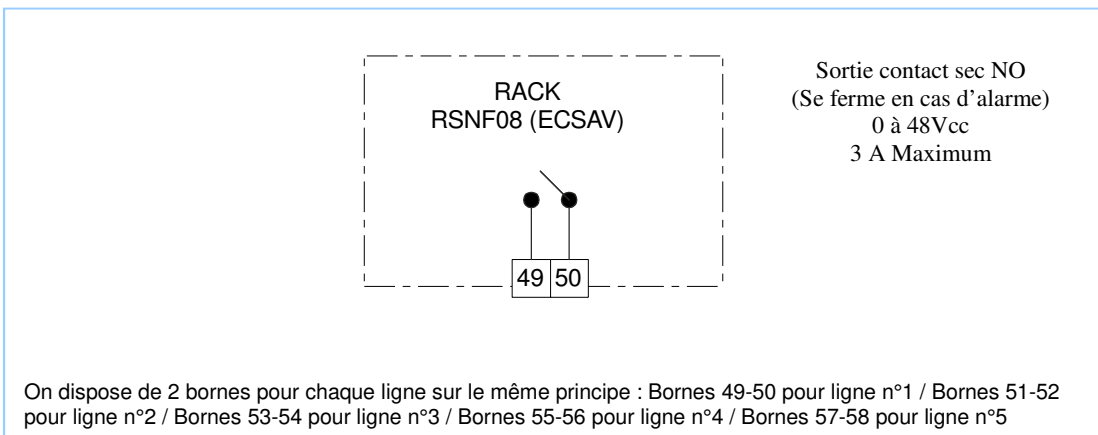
RACK
RSNF08 (ECSAV)

49 50

Sortie contact sec NO
(Se ferme en cas d'alarme)
0 à 48Vcc
3 A Maximum

On dispose de 2 bornes pour chaque ligne sur le même principe : Bornes 49-50 pour ligne n°1 / Bornes 51-52 pour ligne n°2 / Bornes 53-54 pour ligne n°3 / Bornes 55-56 pour ligne n°4 / Bornes 57-58 pour ligne n°5